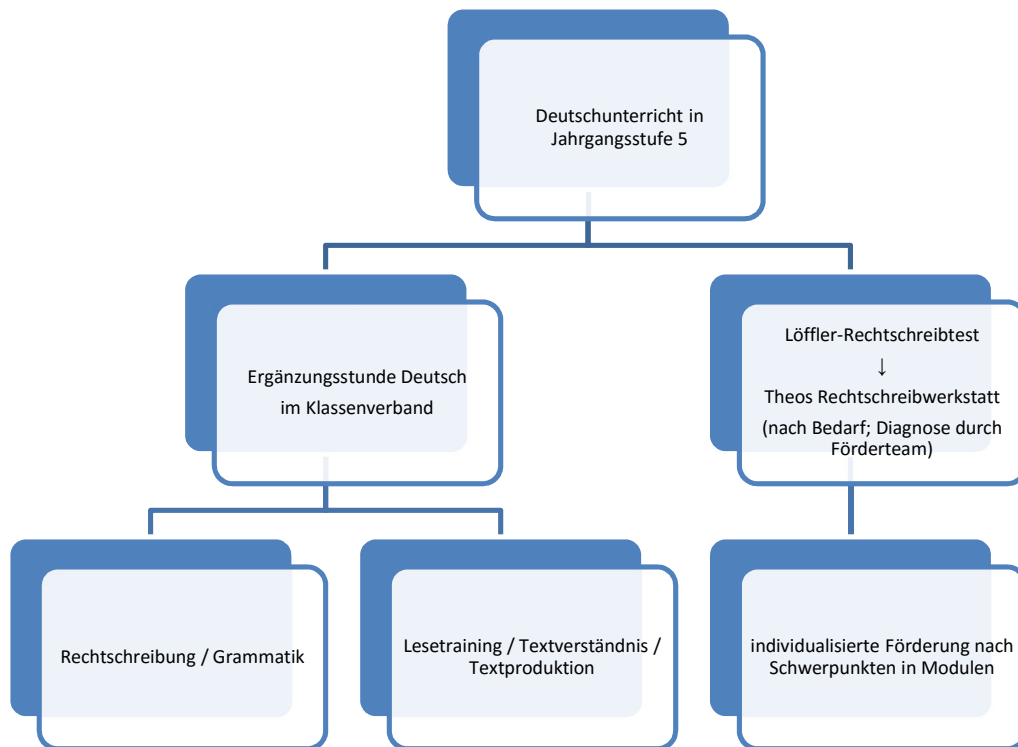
Deutschunterricht in Jahrgangsstufe 5

Ergänzungsstunde Deutsch im Klassenverband

Löffler-Rechtschreibtest
↓
Theos Rechtschreibwerkstatt (nach Bedarf; Diagnose durch Förderteam)

Rechtschreibung / Grammatik

Lesetraining / Textverständnis / Textproduktion

individualisierte Förderung nach Schwerpunkten in Modulen